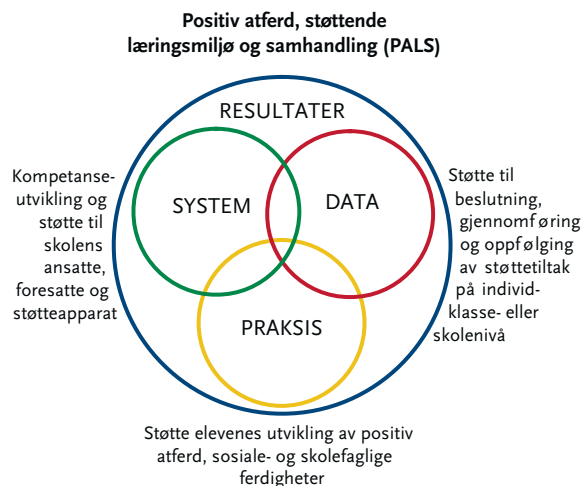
Positiv atferd, støttende læringsmiljø og samhandling (PALS)

RESULTATER

SYSTEM

DATA

PRAKSIS

Kompetanse-utvikling og støtte til skolens ansatte, foresatte og støtteapparat

Støtte til beslutning, gjennomf øring og oppf ølging av støttetiltak på individ-klasse- eller skolenivå

Støtte elevenes utvikling av positiv atferd, sosiale- og skolefaglige ferdigheter